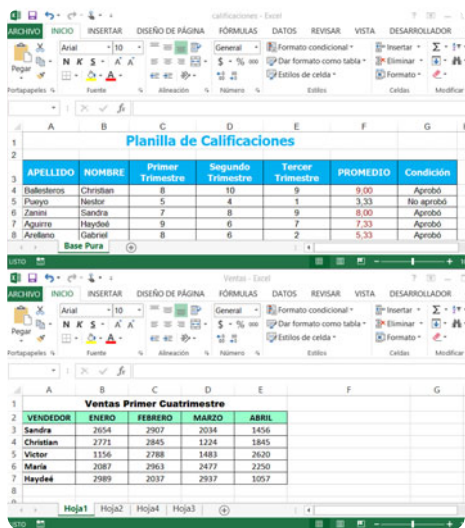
calificaciones - Excel

ARCHIVO INICIO INSERTAR DISEÑO DE PÁGINA FÓRMULAS DATOS REVISAR VISTA DESARROLLADOR

Pegar Arial 10 General Formato condicional Insertar Dar formato como tabla Eliminar Estilos de celda Formato

Portapapeles Fuente Alineación Número Estilos Celdas

$f_x$

| | A | B | C | D | E | F | G |
|---|---|---|---|---|---|---|---|
| 1 | | | Planilla de Calificaciones | | | | |
| 2 | | | | | | | |
| 3 | APELLIDO | NOMBRE | Primer Trimestre | Segundo Trimestre | Tercer Trimestre | PROMEDIO | Condición |
| 4 | Ballesteros | Christian | 8 | 10 | 9 | 9,00 | Aprobó |
| 5 | Pueyo | Nestor | 5 | 4 | 1 | 3,33 | No aprobó |
| 6 | Zanini | Sandra | 7 | 8 | 9 | 8,00 | Aprobó |
| 7 | Aguirre | Haydeé | 9 | 6 | 7 | 7,33 | Aprobó |
| 8 | Arellano | Gabriel | 8 | 6 | 2 | 5,33 | Aprobó |

Base Pura

LISTO

Ventas - Excel

ARCHIVO INICIO INSERTAR DISEÑO DE PÁGINA FÓRMULAS DATOS REVISAR VISTA DESARROLLADOR

Pegar Arial 10 General Formato condicional Insertar Dar formato como tabla Eliminar Estilos de celda Formato Modificar

Portapapeles Fuente Alineación Número Estilos Celdas Modificar

| | A | B | C | D | E | F | G |
|---|---|---|---|---|---|---|---|
| 1 | | Ventas Primer Cuatrimestre | | | | | |
| 2 | VENDEDOR | ENERO | FEBRERO | MARZO | ABRIL | | |
| 3 | Sandra | 2654 | 2907 | 2034 | 1456 | | |
| 4 | Christian | 2771 | 2845 | 1224 | 1845 | | |
| 5 | Victor | 1156 | 2788 | 1483 | 2620 | | |
| 6 | María | 2087 | 2963 | 2477 | 2250 | | |
| 7 | Haydeé | 2989 | 2037 | 2937 | 1057 | | |
| 8 | | | | | | | |

Hoja1 Hoja2 Hoja4 Hoja3

LISTO